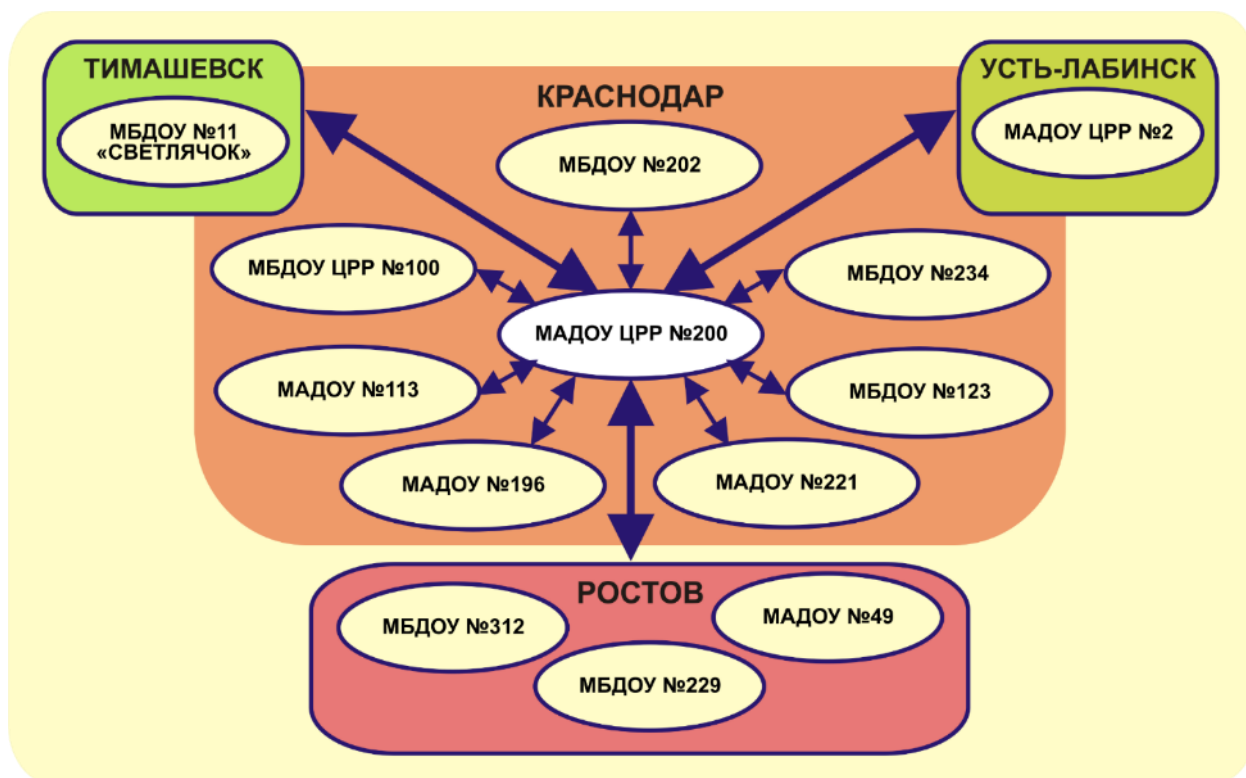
ТИМАШЕВСК

МБДОУ №11 «СВЕТЛЯЧОК»

КРАСНОДАР

УСТЬ-ЛАБИНСК

МАДОУ ЦРР №2

МБДОУ №202

МБДОУ ЦРР №100

МБДОУ №234

МАДОУ ЦРР №200

МАДОУ №113

МБДОУ №123

МАДОУ №196

МАДОУ №221

РОСТОВ

МБДОУ №312

МАДОУ №49

МБДОУ №229